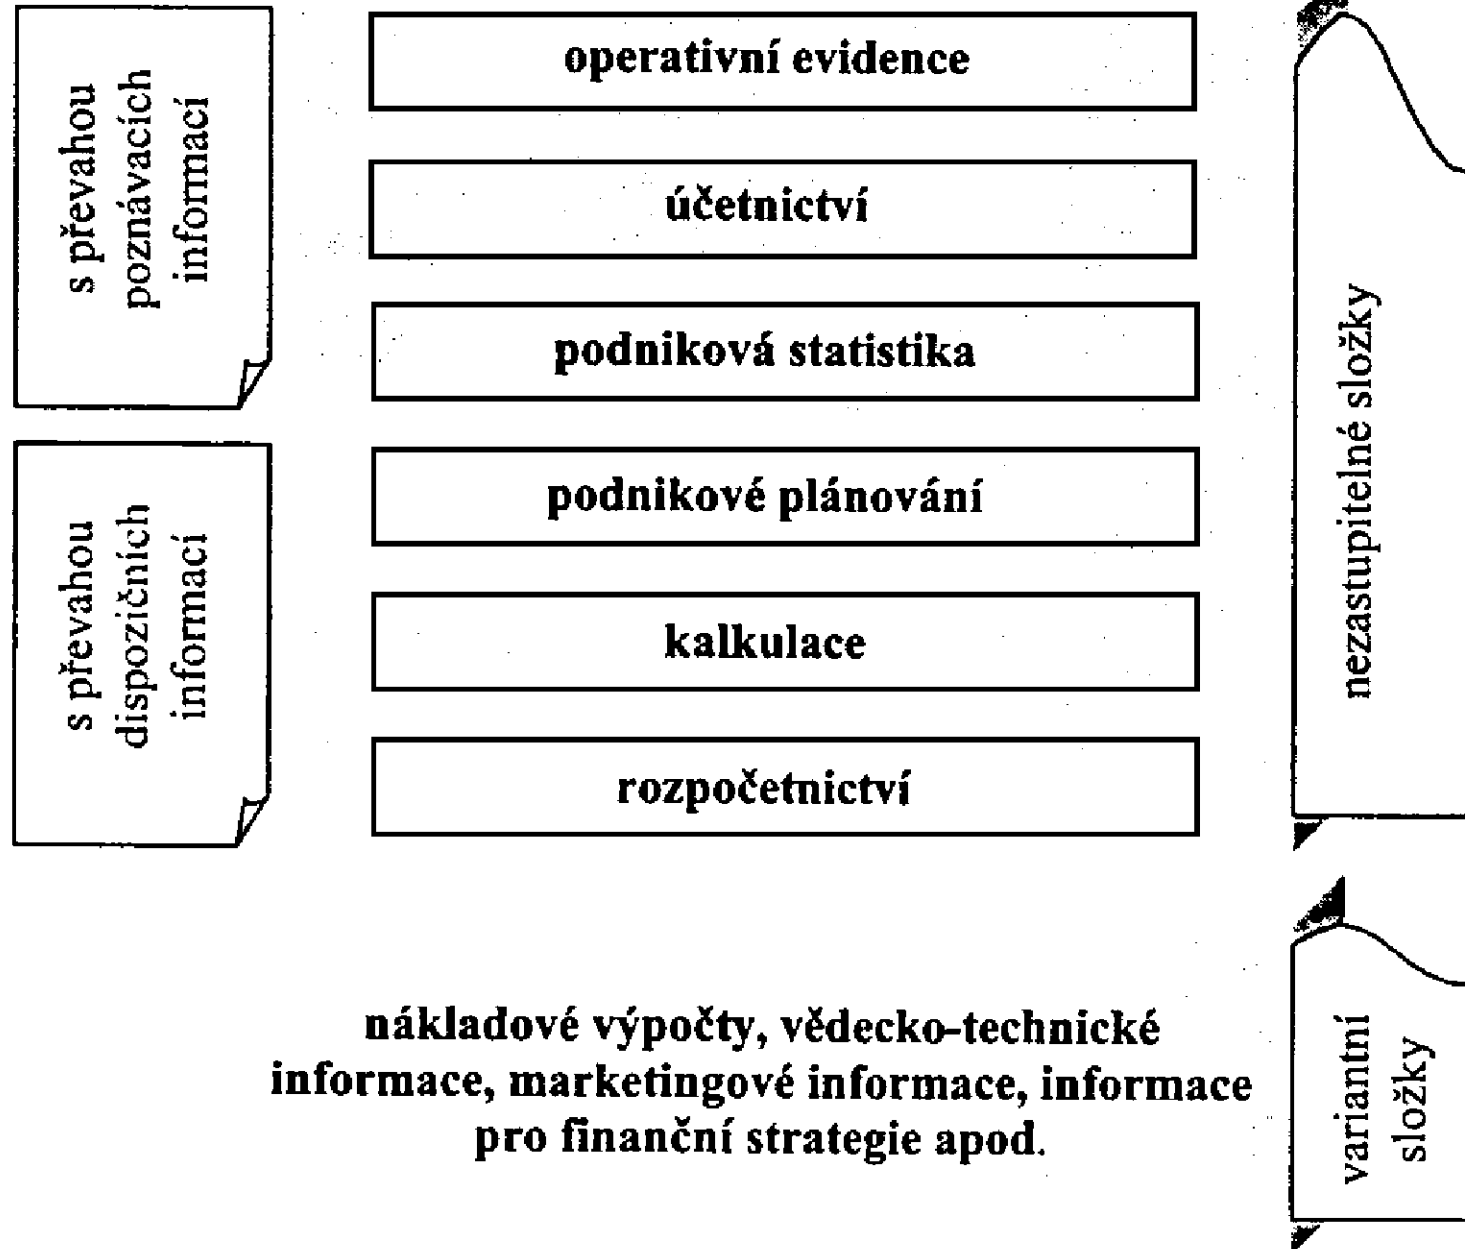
s převahou poznávacích informací

s převahou dispozičních informací

operativní evidence

účetnictví

podniková statistika

podnikové plánování

kalkulace

rozpočetnictví

nezastupitelné složky

nákladové výpočty, vědecko-technické informace, marketingové informace, informace pro finanční strategie apod.

variantní složky